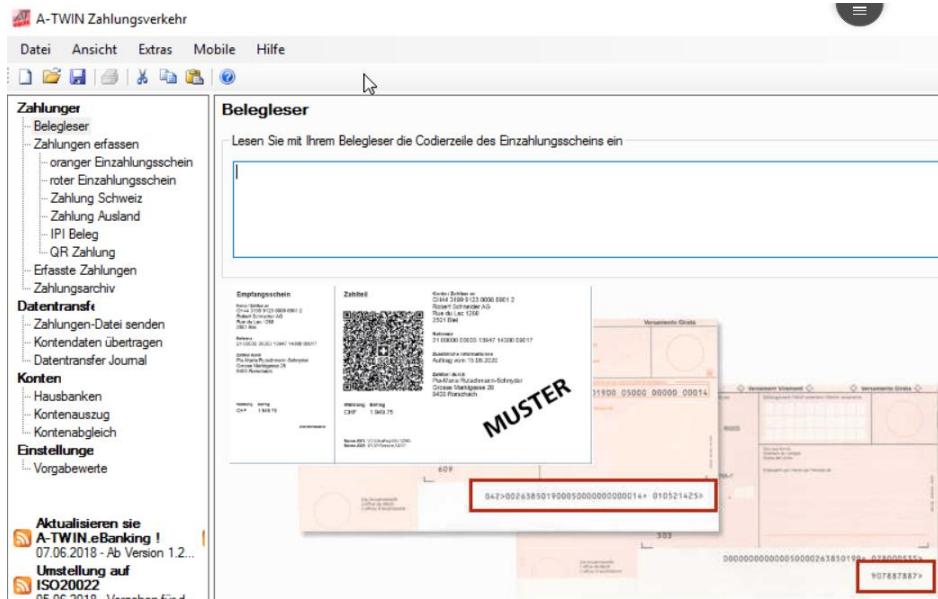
A-TWIN Zahlungsverkehr

Datei Ansicht Extras Mobile Hilfe

Zahlungen
Belegleser
Zahlungen erfassen
oranger Einzahlungsschein
roter Einzahlungsschein
Zahlung Schweiz
Zahlung Ausland
IPI Beleg
QR Zahlung
Erfasste Zahlungen
Zahlungsarchiv
Datentransfe
Zahlungen-Datei senden
Kontendaten übertragen
Datentransfer Journal
Konten
Hausbanken
Kontenauszug
Kontenabgleich
Einstellungen
Vorgabewerte

Aktualisieren sie A-TWIN.eBanking !
07.06.2018 - Ab Version 1.2...
Umstellung auf ISO20022
05.06.2018 - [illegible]

Belegleser
Lesen Sie mit Ihrem Belegleser die Codierzeile des Einzahlungsscheins ein

Empfangsschein
Zahlteil
Konto / Zahlbar an
CH44 3199 9123 0008 8901 2
Robert Schneider AG
Rue du Lac 1268
2501 Biel
Referenz
21 00000 00003 13947 14300 09017
Zusätzliche Informationen
Auftrag vom 15.06.2020
Zahlbar durch
Pia-Maria Rutschmann-Schnyder
Grosse Marktgasse 28
9400 Rorschach
Währung Betrag
CHF 1 949.75
MUSTER

Versamento Girata
Versamento Virement
609
01900 05000 00000 00014
042>002638501900050000000000014+ 010521425>
303
000000000000050000263850198+ 070000555>
907887887>